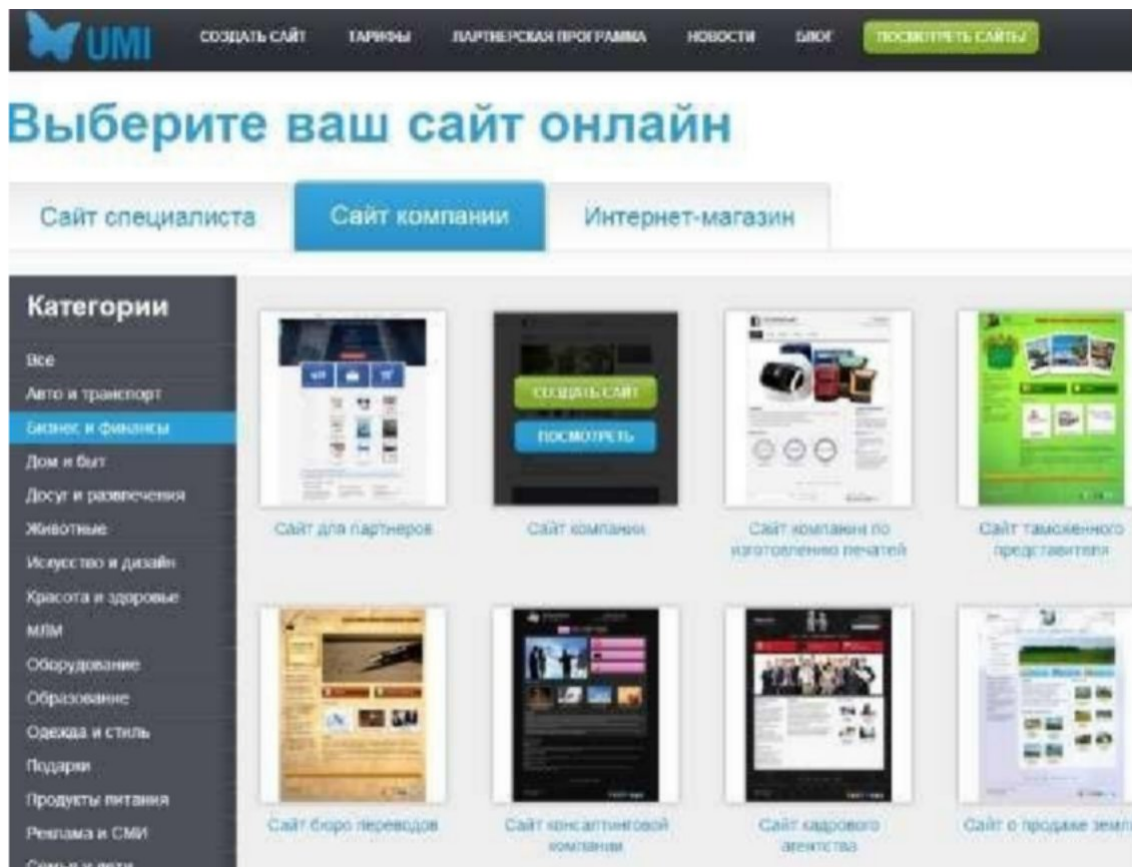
UMI СОЗДАТЬ САЙТ ТАРИФЫ ПАРТНЕРСКАЯ ПРОГРАММА НОВОСТИ БЛОГ ПОСМОТРЕТЬ САЙТЫ

Выберите ваш сайт онлайн

Сайт специалиста Сайт компании Интернет-магазин

Категории
Все
Авто и транспорт
Бизнес и финансы
Дом и быт
Досуг и развлечения
Животные
Искусство и дизайн
Красота и здоровье
МЛМ
Оборудование
Образование
Одежда и стиль
Подарки
Продукты питания
Реклама и СМИ
Семья и дети

Сайт для партнеров

СОЗДАТЬ САЙТ
ПОСМОТРЕТЬ
Сайт компании

Сайт компании по изготовлению печатей

Сайт таможенного представителя

Сайт бюро переводов

Сайт консалтинговой компании

Сайт кадрового агентства

Сайт о продаже земл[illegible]